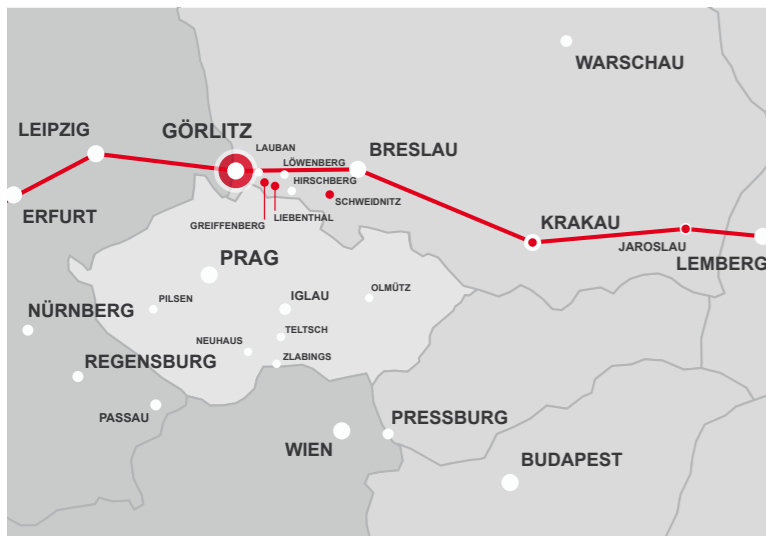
WARSCHAU
LEIPZIG
GÖRLITZ
LAUBAN
LÖWENBERG
BRESLAU
HIRSCHBERG
SCHWEIDNITZ
ERFURT
GREIFFENBERG
LIEBENTHAL
KRAKAU
JAROSLAU
LEMBERG
PRAG
NÜRNBERG
PILSEN
IGLAU
OLMÜTZ
NEUHAUS
TELTSCH
REGENSBURG
ZLABINGS
PASSAU
PRESSBURG
WIEN
BUDAPEST